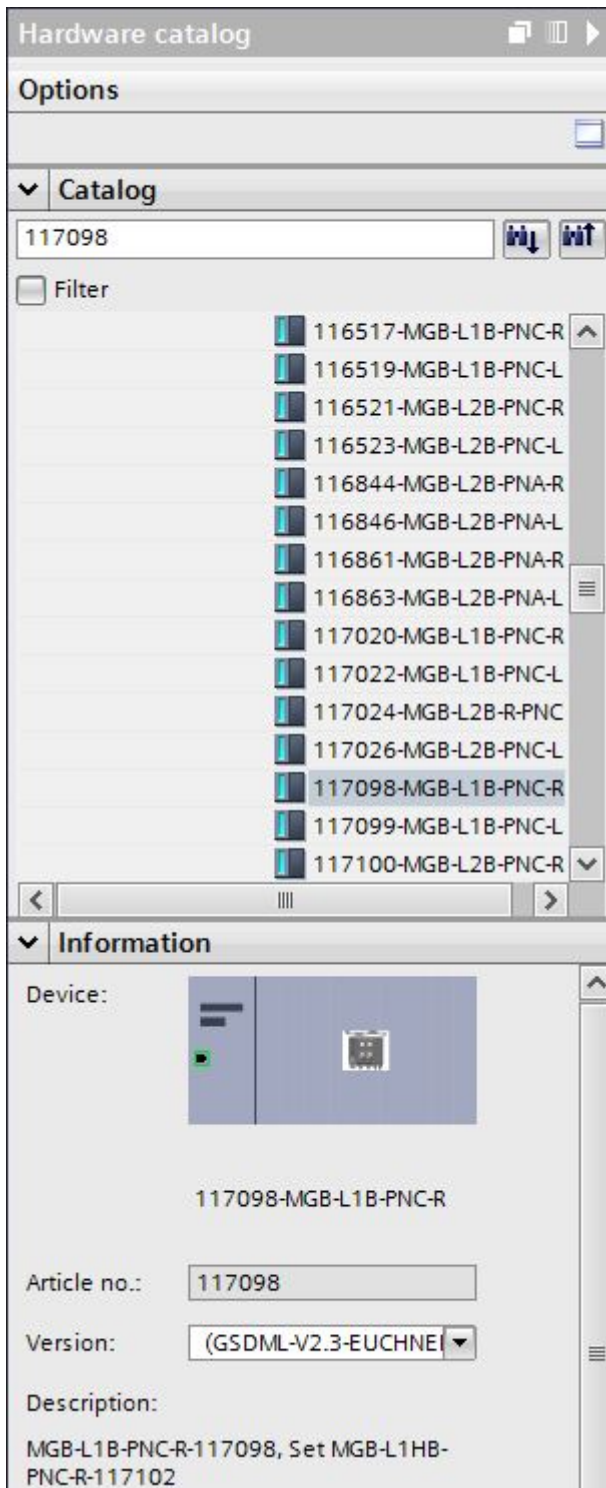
Hardware catalog

Options

Catalog

117098

Filter

116517-MGB-L1B-PNC-R
116519-MGB-L1B-PNC-L
116521-MGB-L2B-PNC-R
116523-MGB-L2B-PNC-L
116844-MGB-L2B-PNA-R
116846-MGB-L2B-PNA-L
116861-MGB-L2B-PNA-R
116863-MGB-L2B-PNA-L
117020-MGB-L1B-PNC-R
117022-MGB-L1B-PNC-L
117024-MGB-L2B-R-PNC
117026-MGB-L2B-PNC-L
117098-MGB-L1B-PNC-R
117099-MGB-L1B-PNC-L
117100-MGB-L2B-PNC-R

Information

Device:

117098-MGB-L1B-PNC-R

Article no.: 117098

Version: (GSDML-V2.3-EUCHNE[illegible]

Description:

MGB-L1B-PNC-R-117098, Set MGB-L1HB-PNC-R-117102